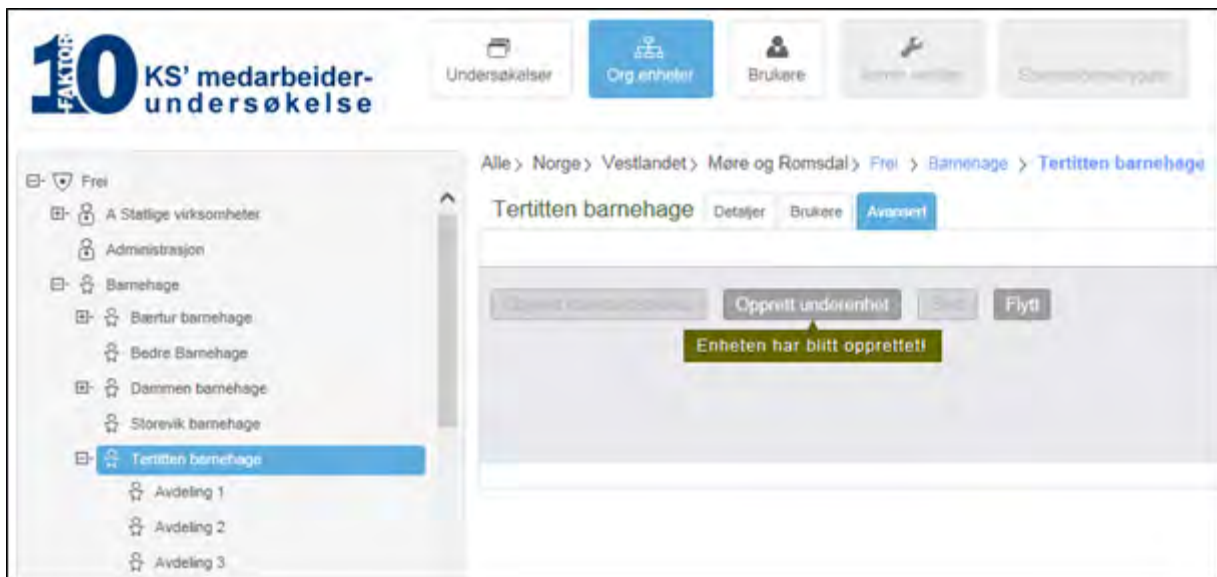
FAKTOR 10 KS' medarbeiderundersøkelse

Undersøkelser

Org.enheter

Brukere

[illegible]

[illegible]

Frei

A Statlige virksomheter

Administrasjon

Barnehage

Bærtur barnehage

Bedre Barnehage

Dammen barnehage

Storevik barnehage

Tertitten barnehage

Avdeling 1

Avdeling 2

Avdeling 3

Alle > Norge > Vestlandet > Møre og Romsdal > Frei > Barnehage > Tertitten barnehage

Tertitten barnehage

Detaljer

Brukere

Avansert

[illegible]

Opprett underenhet

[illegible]

Flytt

Enheten har blitt opprettet!